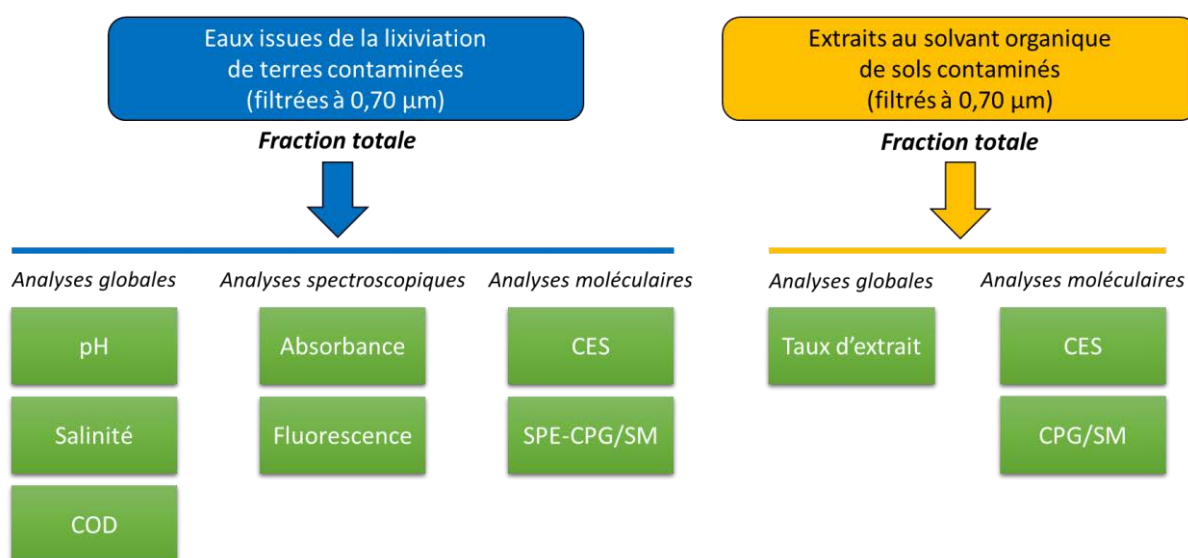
Eaux issues de la lixiviation de terres contaminées (filtrées à 0,70 µm)

***Fraction totale***

*Analyses globales*

pH

Salinité

COD

*Analyses spectroscopiques*

Absorbance

Fluorescence

*Analyses moléculaires*

CES

SPE-CPG/SM

Extraits au solvant organique de sols contaminés (filtrés à 0,70 µm)

***Fraction totale***

*Analyses globales*

Taux d'extrait

*Analyses moléculaires*

CES

CPG/SM